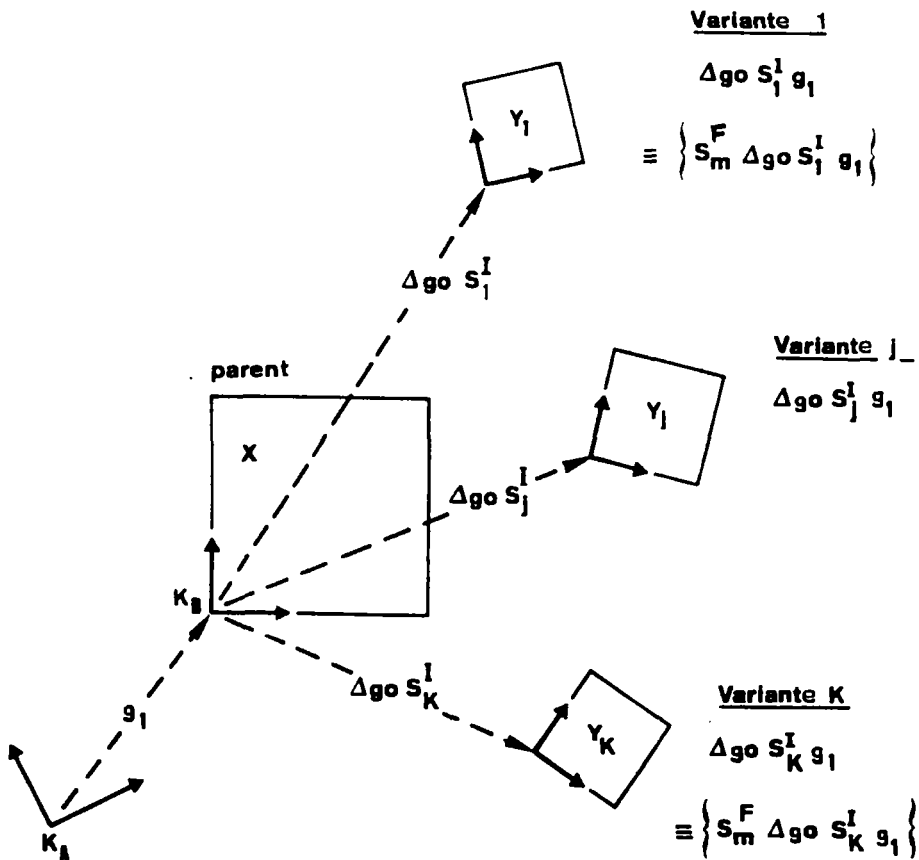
Variante 1

$\Delta go\ S_1^I\ g_1$

$\equiv \left\{ S_m^F\ \Delta go\ S_1^I\ g_1 \right\}$

$Y_1$

$\Delta go\ S_1^I$

Variante j

$\Delta go\ S_j^I\ g_1$

parent

X

$Y_j$

$\Delta go\ S_j^I$

$K_s$

$\Delta go\ S_K^I$

Variante K

$\Delta go\ S_K^I\ g_1$

$Y_K$

$g_1$

$\equiv \left\{ S_m^F\ \Delta go\ S_K^I\ g_1 \right\}$

$K_A$